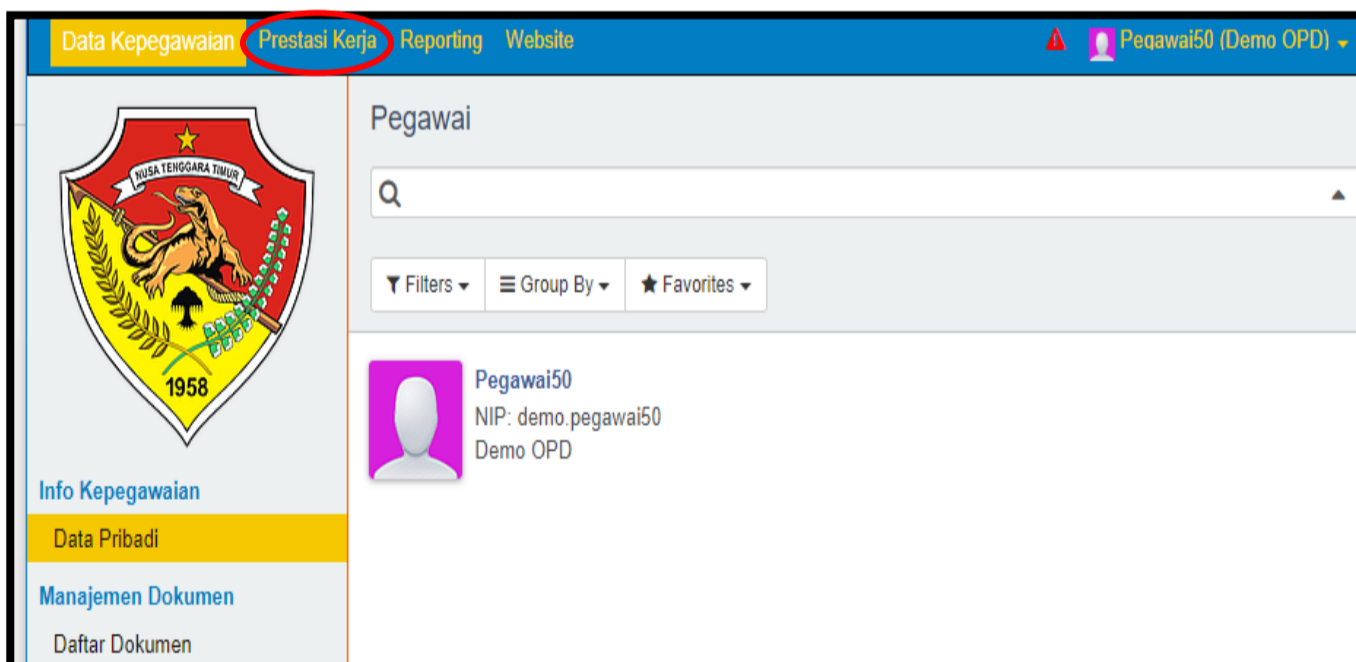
Data Kepegawaian Prestasi Kerja Reporting Website

Pegawai50 (Demo OPD)

NUSA TENGGARA TIMUR

1958

Info Kepegawaian

Data Pribadi

Manajemen Dokumen

Daftar Dokumen

Pegawai

Filters Group By Favorites

Pegawai50

NIP: demo.pegawai50

Demo OPD